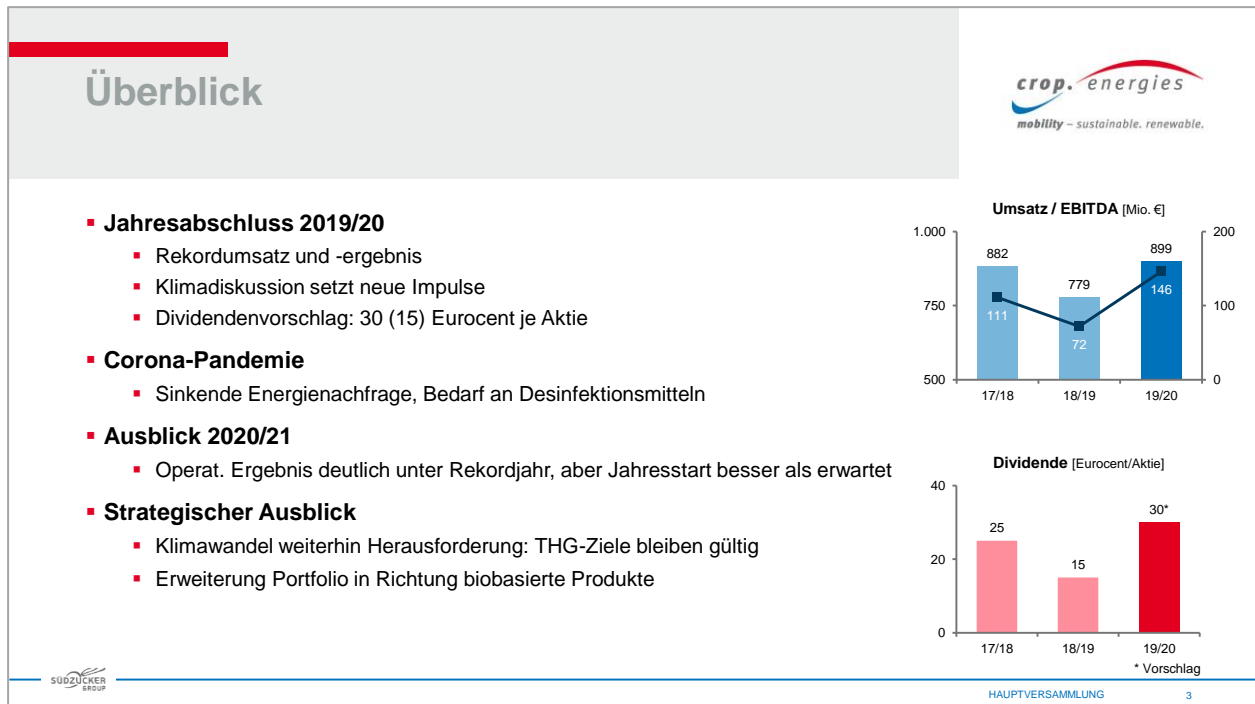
Überblick

crop. energies
mobility – sustainable. renewable.

- Jahresabschluss 2019/20
  - Rekordumsatz und -ergebnis
  - Klimadiskussion setzt neue Impulse
  - Dividendenvorschlag: 30 (15) Eurocent je Aktie
- Corona-Pandemie
  - Sinkende Energienachfrage, Bedarf an Desinfektionsmitteln
- Ausblick 2020/21
  - Operat. Ergebnis deutlich unter Rekordjahr, aber Jahresstart besser als erwartet
- Strategischer Ausblick
  - Klimawandel weiterhin Herausforderung: THG-Ziele bleiben gültig
  - Erweiterung Portfolio in Richtung biobasierte Produkte

Umsatz / EBITDA [Mio. €]

1.000
750
500
200
100
0

| | 17/18 | 18/19 | 19/20 |
|---|---|---|---|
| Umsatz | 882 | 779 | 899 |
| EBITDA | 111 | 72 | 146 |

Dividende [Eurocent/Aktie]

40
20
0

| 17/18 | 18/19 | 19/20 |
|---|---|---|
| 25 | 15 | 30* |

* Vorschlag

SÜDZUCKER GROUP

HAUPTVERSAMMLUNG 3